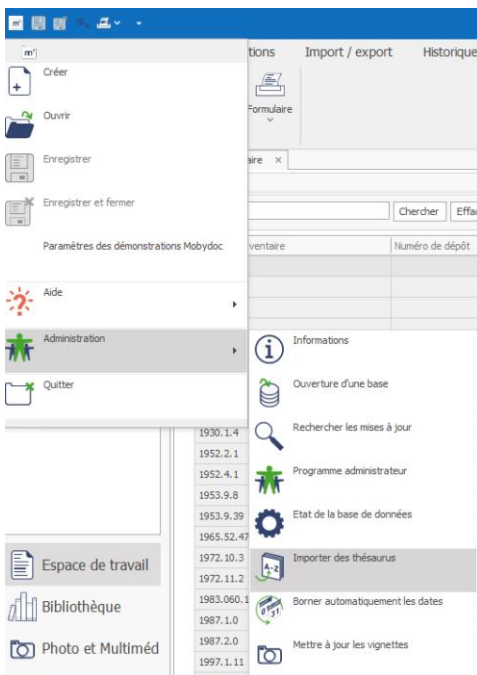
m³

Créer

Ouvrir

Enregistrer

Enregistrer et fermer

Paramètres des démonstrations Mobydoc

Aide

Administration

Quitter

tions Import / export Historique

Formulaire

aire ×

Chercher Effa

ventaire Numéro de dépôt

1930.1.4
1952.2.1
1952.4.1
1953.9.8
1953.9.39
1965.52.47
1972.10.3
1972.11.2
1983.060.1
1987.1.0
1987.2.0
1997.1.11

Informations

Ouverture d'une base

Rechercher les mises à jour

Programme administrateur

Etat de la base de données

Importer des thésaurus

Borner automatiquement les dates

Mettre à jour les vignettes

Espace de travail

Bibliothèque

Photo et Multiméd